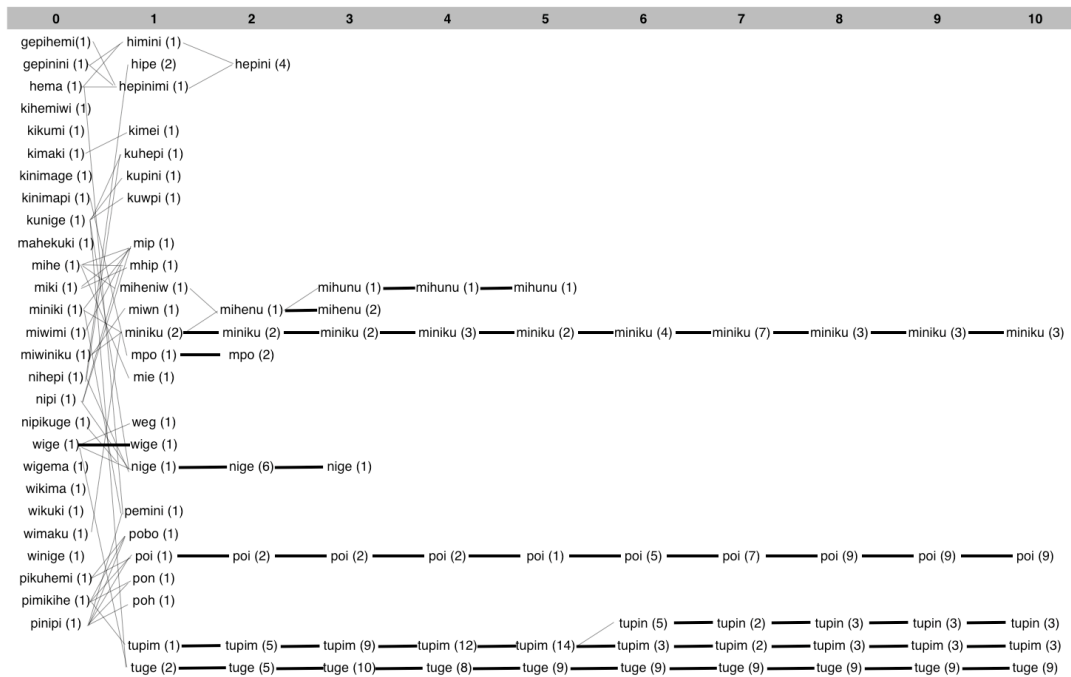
| 0 | 1 | 2 | 3 | 4 | 5 | 6 | 7 | 8 | 9 | 10 |
|---|---|---|---|---|---|---|---|---|---|---|

gepihemi(1)
gepinini (1)
hema (1)
kihemiwi (1)
kikumi (1)
kimaki (1)
kinimage (1)
kinimapi (1)
kunige (1)
mahekuki (1)
mihe (1)
miki (1)
miniki (1)
miwimi (1)
miwiniku (1)
nihepi (1)
nipi (1)
nipikuge (1)
wige (1)
wigema (1)
wikima (1)
wikuki (1)
wimaku (1)
winige (1)
pikuhemi (1)
pimikihe (1)
pinipi (1)

himini (1)
hipe (2)
hepinimi (1)
kimei (1)
kuhepi (1)
kupini (1)
kuwpi (1)
mip (1)
mhip (1)
miheniw (1)
miwn (1)
miniku (2)
mpo (1)
mie (1)
weg (1)
wige (1)
nige (1)
pemini (1)
pobo (1)
poi (1)
pon (1)
poh (1)
tupim (1)
tuge (2)

hepini (4)
mihenu (1)
miniku (2)
mpo (2)
nige (6)
poi (2)
tupim (5)
tuge (5)

mihunu (1)
mihenu (2)
miniku (2)
nige (1)
poi (2)
tupim (9)
tuge (10)

mihunu (1)
miniku (3)
poi (2)
tupim (12)
tuge (8)

mihunu (1)
miniku (2)
poi (1)
tupim (14)
tuge (9)

tupin (5)
miniku (4)
poi (5)
tupim (3)
tuge (9)

tupin (2)
miniku (7)
poi (7)
tupim (2)
tuge (9)

tupin (3)
miniku (3)
poi (9)
tupim (3)
tuge (9)

tupin (3)
miniku (3)
poi (9)
tupim (3)
tuge (9)

tupin (3)
miniku (3)
poi (9)
tupim (3)
tuge (9)